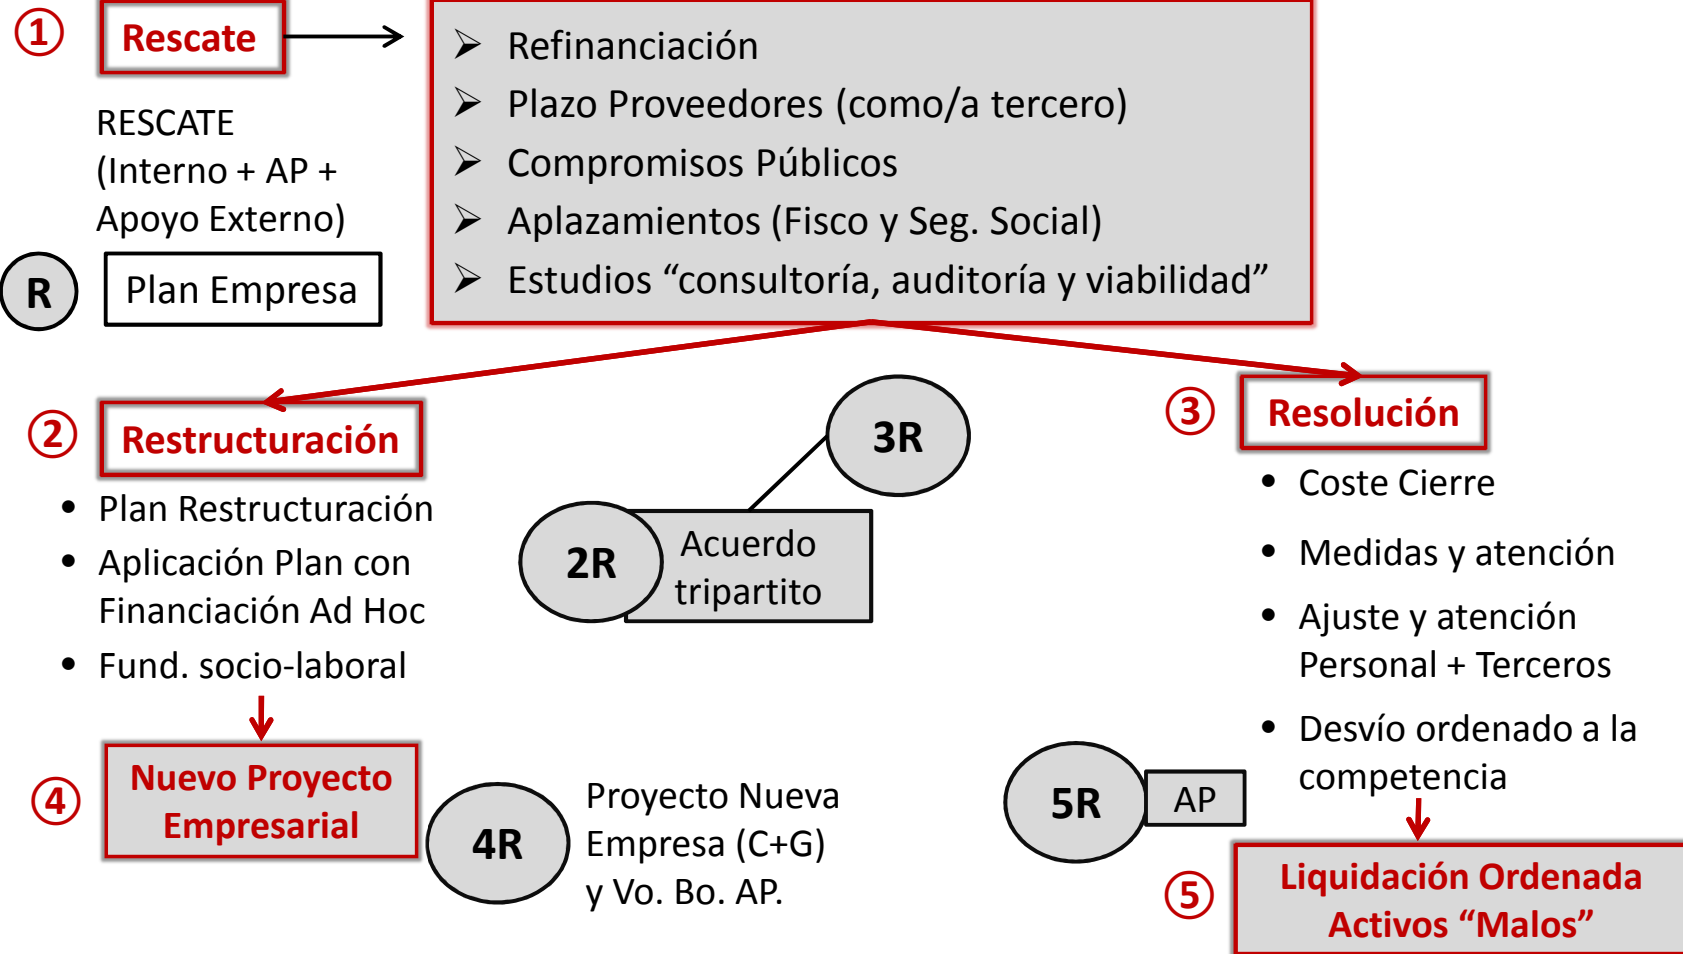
① Rescate

RESCATE (Interno + AP + Apoyo Externo)

R Plan Empresa

➢ Refinanciación
➢ Plazo Proveedores (como/a tercero)
➢ Compromisos Públicos
➢ Aplazamientos (Fisco y Seg. Social)
➢ Estudios “consultoría, auditoría y viabilidad”

② Restructuración

• Plan Restructuración
• Aplicación Plan con Financiación Ad Hoc
• Fund. socio-laboral

3R

2R Acuerdo tripartito

③ Resolución

• Coste Cierre
• Medidas y atención
• Ajuste y atención Personal + Terceros
• Desvío ordenado a la competencia

④ Nuevo Proyecto Empresarial

4R Proyecto Nueva Empresa (C+G) y Vo. Bo. AP.

5R AP

⑤ Liquidación Ordenada Activos “Malos”